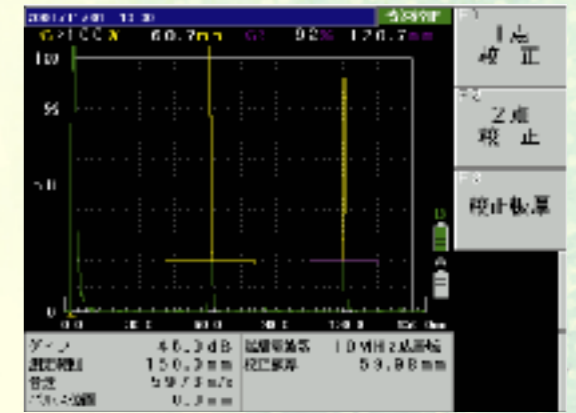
2001/1/ ... 13:30
G↗100% 60.7mm G↗ 92% 120.7mm

F1
1点
校正

F2
2点
校止

F3
校正取消

100
50
0

0.0 30.0 60.0 90.0 120.0 150.0mm

ゲイン 46.3dB
測定範囲 150.0mm
音速 5927m/s
プローブ遅延 0.0mm

試験片設定 1.0 VH 2点校正
校正厚さ 59.98mm